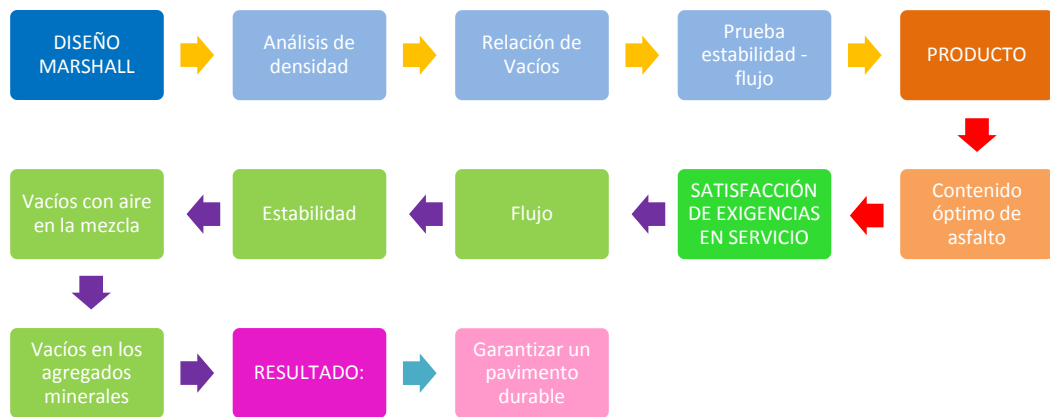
DISEÑO MARSHALL

Análisis de densidad

Relación de Vacíos

Prueba estabilidad - flujo

PRODUCTO

Contenido óptimo de asfalto

SATISFACCIÓN DE EXIGENCIAS EN SERVICIO

Flujo

Estabilidad

Vacíos con aire en la mezcla

Vacíos en los agregados minerales

RESULTADO:

Garantizar un pavimento durable